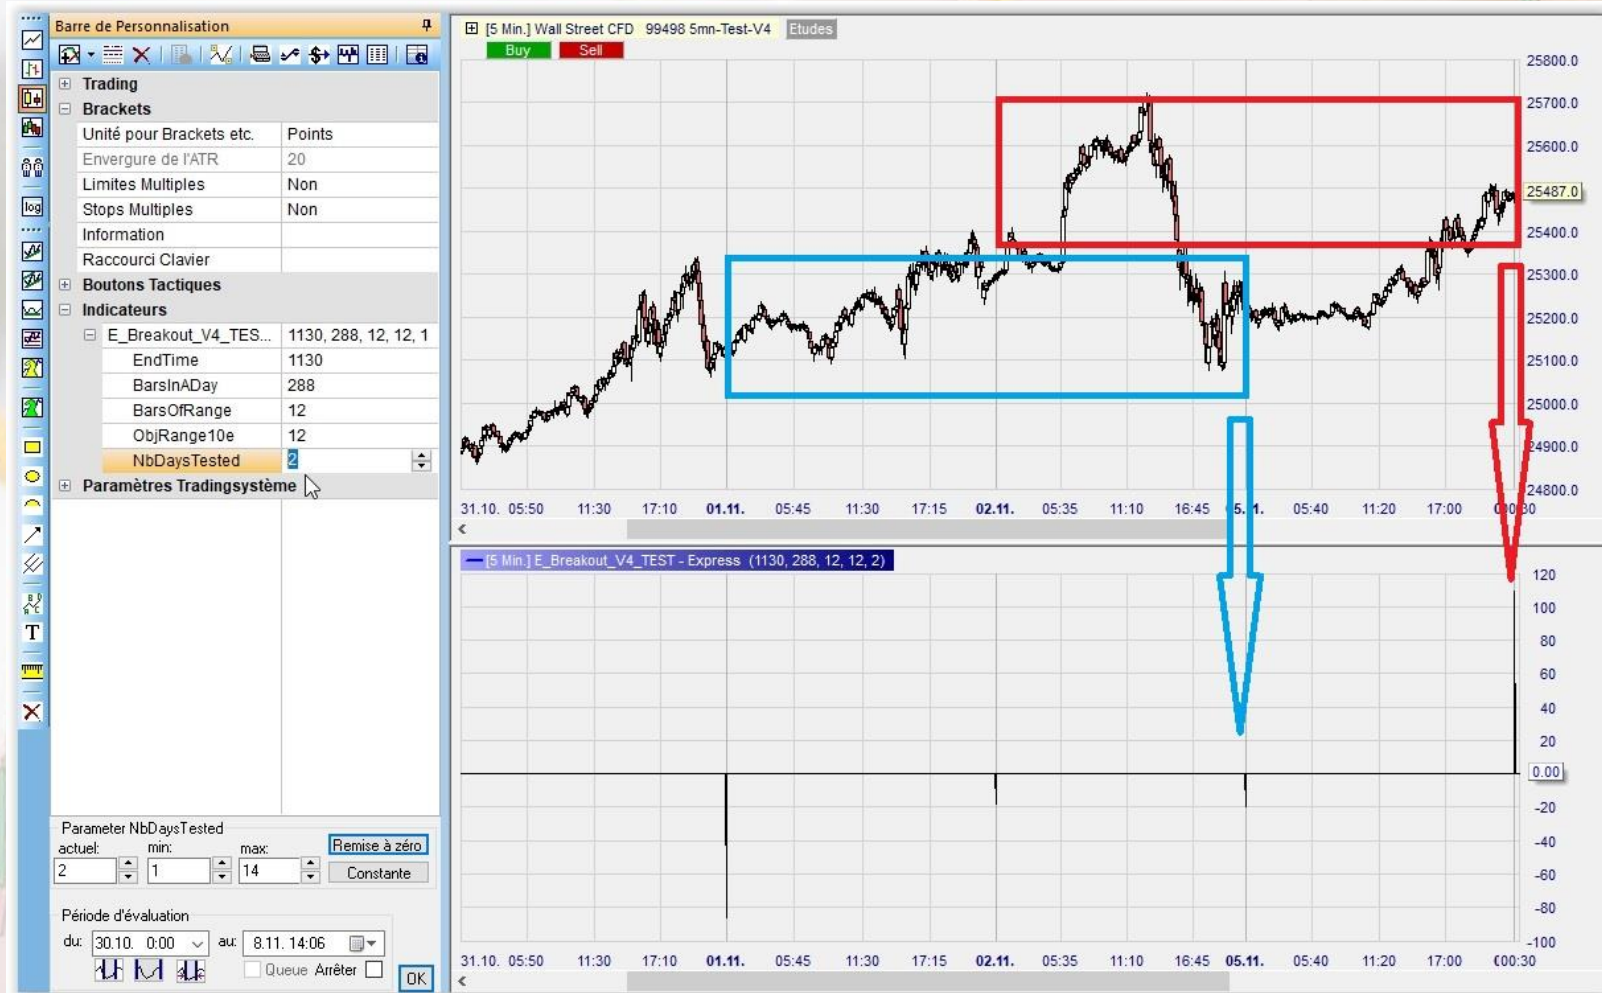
Barre de Personnalisation

Trading
Brackets

| Unité pour Brackets etc. | Points |
|---|---|
| Envergure de l'ATR | 20 |
| Limites Multiples | Non |
| Stops Multiples | Non |
| Information | |
| Raccourci Clavier | |

Boutons Tactiques
Indicateurs

| E_Breakout_V4_TES... | 1130, 288, 12, 12, 1 |
|---|---|
| EndTime | 1130 |
| BarsInADay | 288 |
| BarsOfRange | 12 |
| ObjRange10e | 12 |
| NbDaysTested | 2 |

Paramètres Tradingsystème

Parameter NbDaysTested
actuel: 2
min: 1
max: 14
Remise à zéro
Constante

Période d'évaluation
du: 30.10. 0:00
au: 8.11. 14:06
Queue Arrêter
OK

[5 Min.] Wall Street CFD 99498 5mn-Test-V4 Etudes
Buy
Sell

25800.0
25700.0
25600.0
25487.0
25400.0
25300.0
25200.0
25100.0
25000.0
24900.0
24800.0

31.10. 05:50 11:30 17:10 01.11. 05:45 11:30 17:15 02.11. 05:35 11:10 16:45 05.11. 05:40 11:20 17:00 00:30

[5 Min.] E_Breakout_V4_TEST - Express (1130, 288, 12, 12, 2)

120
100
80
60
40
20
0.00
-20
-40
-60
-80
-100

31.10. 05:50 11:30 17:10 01.11. 05:45 11:30 17:15 02.11. 05:35 11:10 16:45 05.11. 05:40 11:20 17:00 00:30